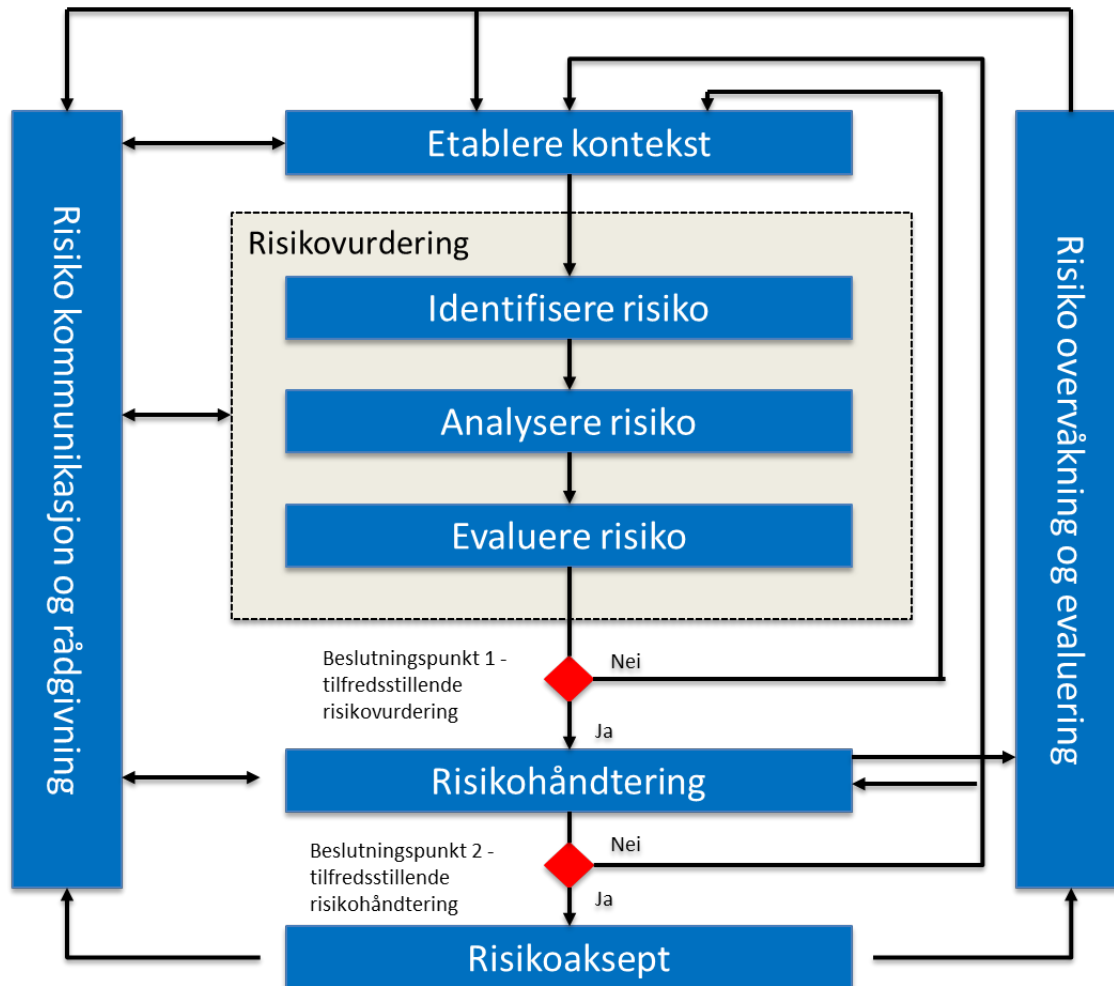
Risiko kommunikasjon og rådgivning

Etablere kontekst

Risikovurdering

Identifisere risiko

Analysere risiko

Evaluere risiko

Beslutningspunkt 1 - tilfredsstillende risikovurdering

Nei

Ja

Risikohåndtering

Beslutningspunkt 2 - tilfredsstillende risikohåndtering

Nei

Ja

Risikoaksept

Risiko overvåkning og evaluering